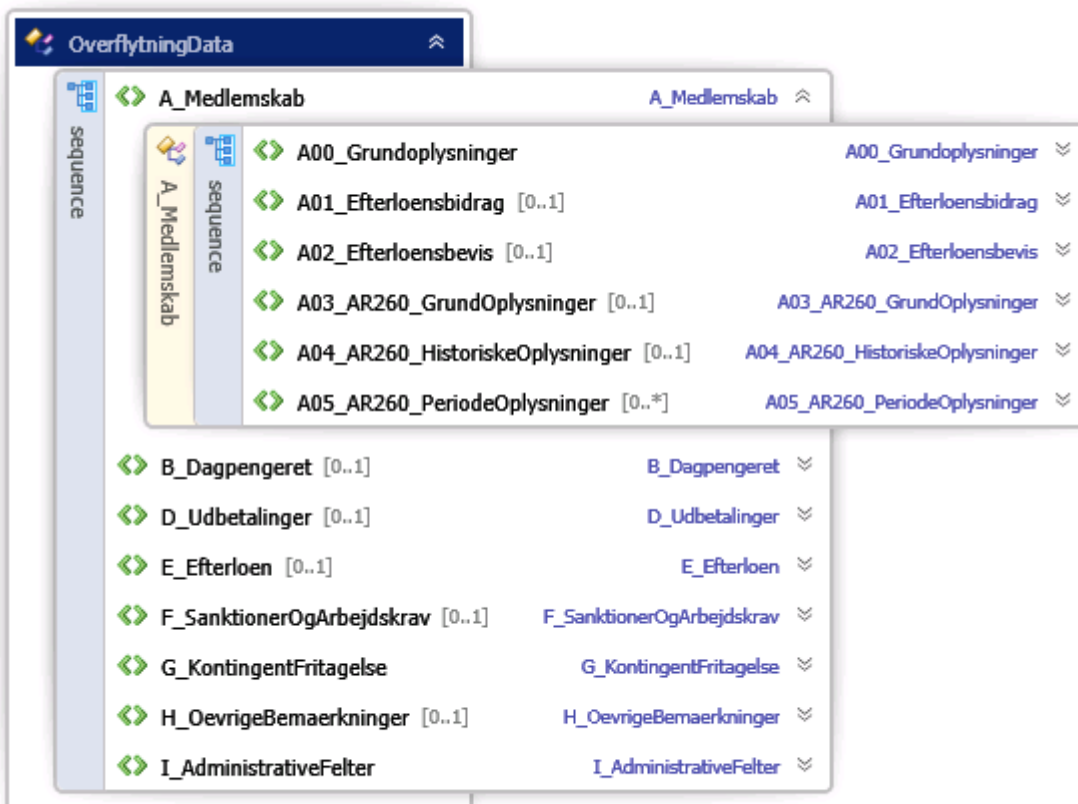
OverflytningData

sequence

A_Medlemskab A_Medlemskab

A_Medlemskab

sequence

A00_Grundoplysninger A00_Grundoplysninger
A01_Efterloensbidrag [0..1] A01_Efterloensbidrag
A02_Efterloensbevis [0..1] A02_Efterloensbevis
A03_AR260_GrundOplysninger [0..1] A03_AR260_GrundOplysninger
A04_AR260_HistoriskeOplysninger [0..1] A04_AR260_HistoriskeOplysninger
A05_AR260_PeriodeOplysninger [0..*] A05_AR260_PeriodeOplysninger

B_Dagpengeret [0..1] B_Dagpengeret
D_Udbetalinger [0..1] D_Udbetalinger
E_Efterloen [0..1] E_Efterloen
F_SanktionerOgArbejdskrav [0..1] F_SanktionerOgArbejdskrav
G_KontingentFritagelse G_KontingentFritagelse
H_OevrigeBemaerkninger [0..1] H_OevrigeBemaerkninger
I_AdministrativeFelter I_AdministrativeFelter